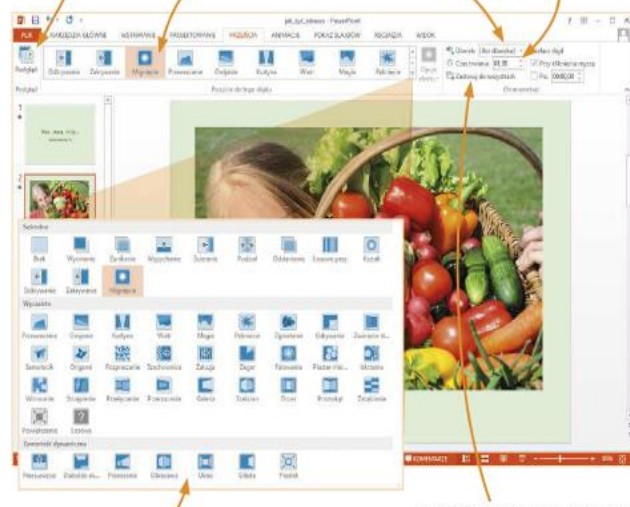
PLIK NARZĘDZIA GŁÓWNE WSTAWIANIE PROJEKTOWANIE PRZEJŚCIA ANIMACJE POKAZ SLAJDÓW RECENZJA WIDOK

Podgląd

Odkrywanie Zakrywanie Wypchnięcie Przenikanie Ośmiokąt Kształty Wiatr Miazga Pękanie

Opcje efektów

Dźwięk: [Bez dźwięku]
Czas trwania: 01,20
Zastosuj do wszystkich

Przełącz slajd
Przy kliknięciu myszą
Po: 00:00,00

Podgląd
Przejście do tego slajdu
Chronometraż

Subtelne

Brak Wycięcie Zanikanie Wypychanie Zetrzeć Podział Odsłanianie Losowe paski Kształt

Odkrywanie Zakrywanie Wygaszanie

Wyraziste

Przenikanie Drganie Kurtyny Wiatr Migaj Pękanie Zgniatanie Odrywanie Zawracanie st...

Samolocik Origami Rozpraszanie Szachownica Żaluzja Zegar Falowanie Plaster miodu Błyskanie

Wirowanie Szczątkowe Przełączanie Przerzucanie Galeria Sześcian Drzwi Prostokąt Zwijanie

Powiększenie Losowe

Zawartość dynamiczna

Przesuwanie Diabelski młyn Przenośnik Obracanie Okno Orbita Przelot

KOMENTARZE